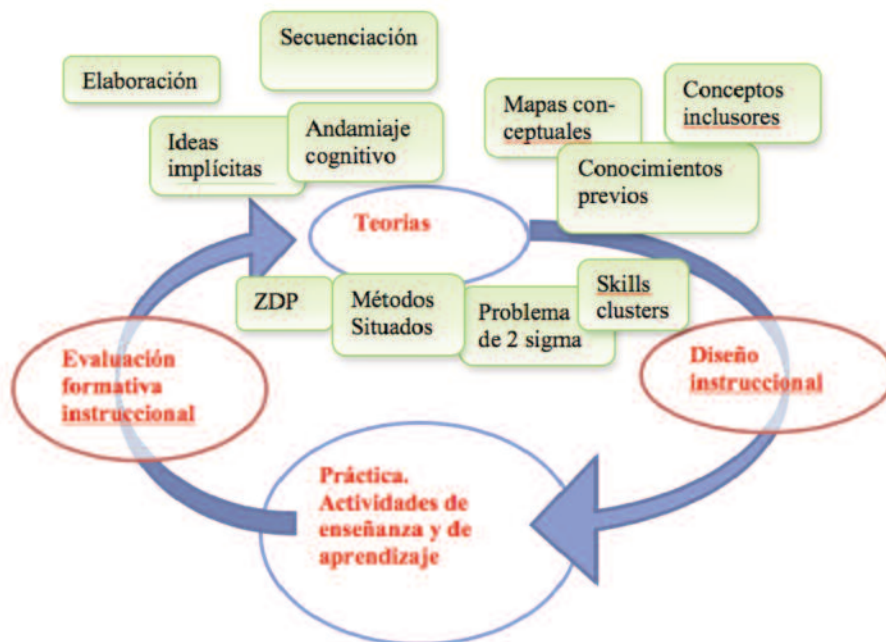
Secuenciación

Elaboración

Mapas conceptuales

Conceptos inclusores

Ideas implícitas

Andamiaje cognitivo

Conocimientos previos

Teorias

ZDP

Métodos Situados

Problema de 2 sigma

Skills clusters

Evaluación formativa instruccional

Diseño instruccional

Práctica. Actividades de enseñanza y de aprendizaje